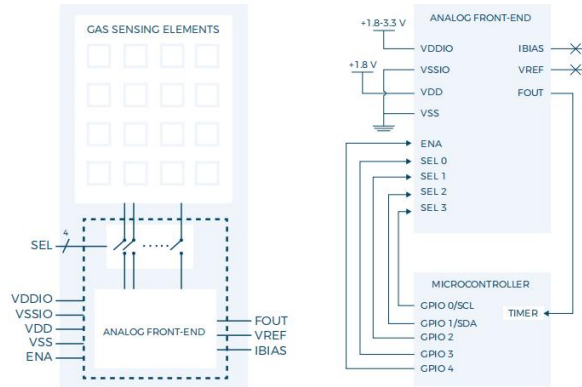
GAS SENSING ELEMENTS

SEL
4

VDDIO
VSSIO
VDD
VSS
ENA

ANALOG FRONT-END

FOUT
VREF
IBIAS

ANALOG FRONT-END

+1.8-3.3 V
VDDIO
IBIAS
+1.8 V
VSSIO
VREF
VDD
FOUT
VSS

ENA
SEL 0
SEL 1
SEL 2
SEL 3

MICROCONTROLLER

GPIO 0/SCL
TIMER
GPIO 1/SDA
GPIO 2
GPIO 3
GPIO 4